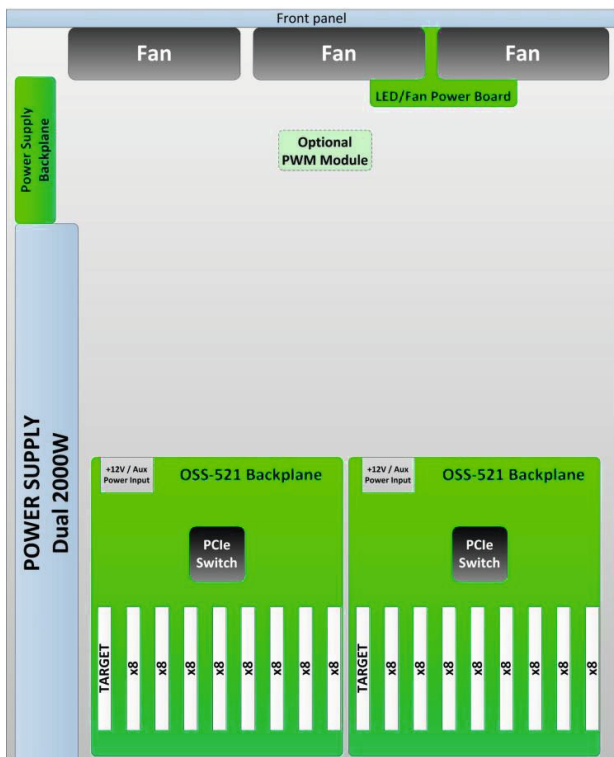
Front panel

Fan

Fan

Fan

LED/Fan Power Board

Power Supply Backplane

Optional PWM Module

POWER SUPPLY Dual 2000W

+12V / Aux Power Input

OSS-521 Backplane

PCIe Switch

TARGET x8 x8 x8 x8 x8 x8 x8 x8

+12V / Aux Power Input

OSS-521 Backplane

PCIe Switch

TARGET x8 x8 x8 x8 x8 x8 x8 x8